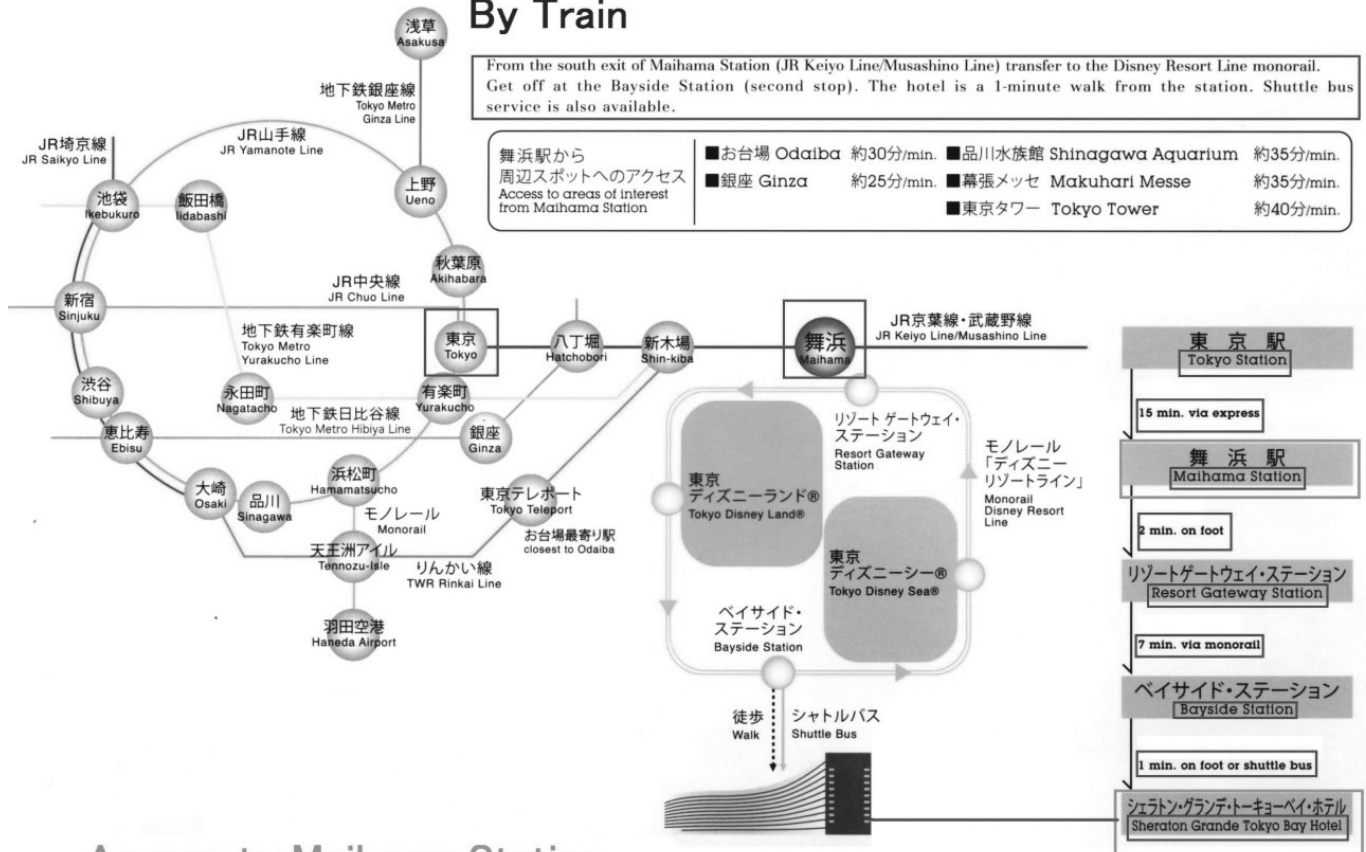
By Train

From the south exit of Maihama Station (JR Keiyo Line/Musashino Line) transfer to the Disney Resort Line monorail. Get off at the Bayside Station (second stop). The hotel is a 1-minute walk from the station. Shuttle bus service is also available.

舞浜駅から周辺スポットへのアクセス
Access to areas of interest from Maihama Station

■お台場 Odaiba 約30分/min.
■銀座 Ginza 約25分/min.
■品川水族館 Shinagawa Aquarium 約35分/min.
■幕張メッセ Makuhari Messe 約35分/min.
■東京タワー Tokyo Tower 約40分/min.

浅草 Asakusa
地下鉄銀座線 Tokyo Metro Ginza Line
JR埼京線 JR Saikyo Line
JR山手線 JR Yamanote Line
池袋 Ikebukuro
飯田橋 Iidabashi
上野 Ueno
秋葉原 Akihabara
JR中央線 JR Chuo Line
新宿 Sinjuku
地下鉄有楽町線 Tokyo Metro Yurakucho Line
東京 Tokyo
八丁堀 Hatchobori
新木場 Shin-kiba
舞浜 Maihama
JR京葉線・武蔵野線 JR Keiyo Line/Musashino Line
渋谷 Shibuya
永田町 Nagatacho
有楽町 Yurakucho
地下鉄日比谷線 Tokyo Metro Hibiya Line
恵比寿 Ebisu
銀座 Ginza
浜松町 Hamamatsucho
大崎 Osaki
品川 Sinagawa
モノレール Monorail
東京テレポート Tokyo Teleport
お台場最寄り駅 closest to Odaiba
天王洲アイル Tennozu-Isle
りんかい線 TWR Rinkai Line
羽田空港 Haneda Airport

リゾート ゲートウェイ・ステーション Resort Gateway Station
モノレール「ディズニーリゾートライン」 Monorail Disney Resort Line
東京ディズニーランド® Tokyo Disney Land®
東京ディズニーシー® Tokyo Disney Sea®
ベイサイド・ステーション Bayside Station
徒歩 Walk
シャトルバス Shuttle Bus

東京駅 Tokyo Station
15 min. via express
舞浜駅 Maihama Station
2 min. on foot
リゾートゲートウェイ・ステーション Resort Gateway Station
7 min. via monorail
ベイサイド・ステーション Bayside Station
1 min. on foot or shuttle bus
シェラトン・グランデ・トーキョーベイ・ホテル Sheraton Grande Tokyo Bay Hotel

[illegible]